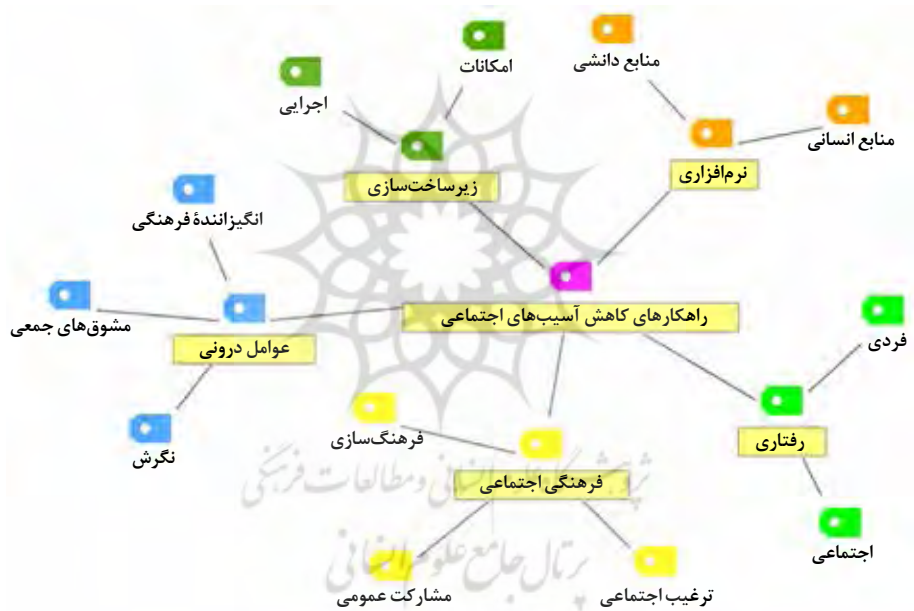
امکانات
منابع دانشی
اجرایی
منابع انسانی
زیرساخت‌سازی
نرم‌افزاری
انگیزانندهٔ فرهنگی
مشوق‌های جمعی
راهکارهای کاهش آسیب‌های اجتماعی
عوامل درونی
فردی
نگرش
فرهنگ‌سازی
رفتاری
فرهنگی اجتماعی
اجتماعی
مشارکت عمومی
ترغیب اجتماعی
پژوهشگاه علوم انسانی و مطالعات فرهنگی
پرتال جامع علوم انسانی